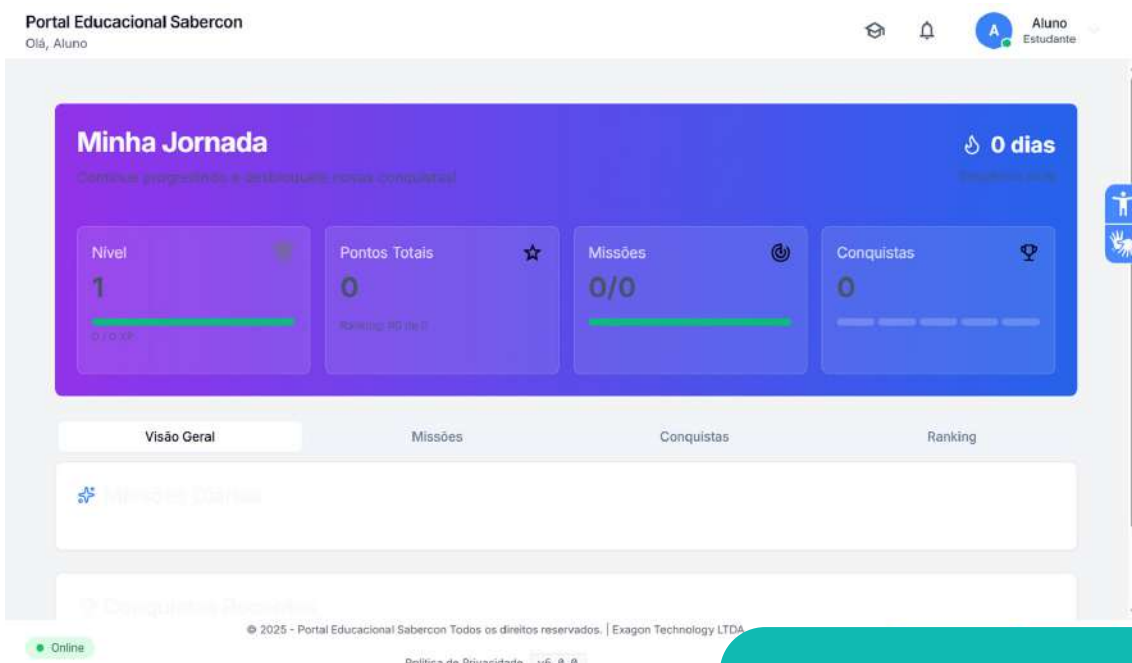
Portal Educacional Sabercon
Olá, Aluno

A Aluno
Estudante

Minha Jornada
Continue progredindo e desbloqueie novas conquistas!

0 dias
Sequência atual

Nível
1
0 / 0 XP

Pontos Totais
0
Ranking: #0 de 0

Missões
0/0

Conquistas
0

Visão Geral
Missões
Conquistas
Ranking

Missões Diárias

Conquistas Recentes

© 2025 - Portal Educacional Sabercon Todos os direitos reservados. | Exagon Technology LTDA

Online

Política de Privacidade v6.0.0